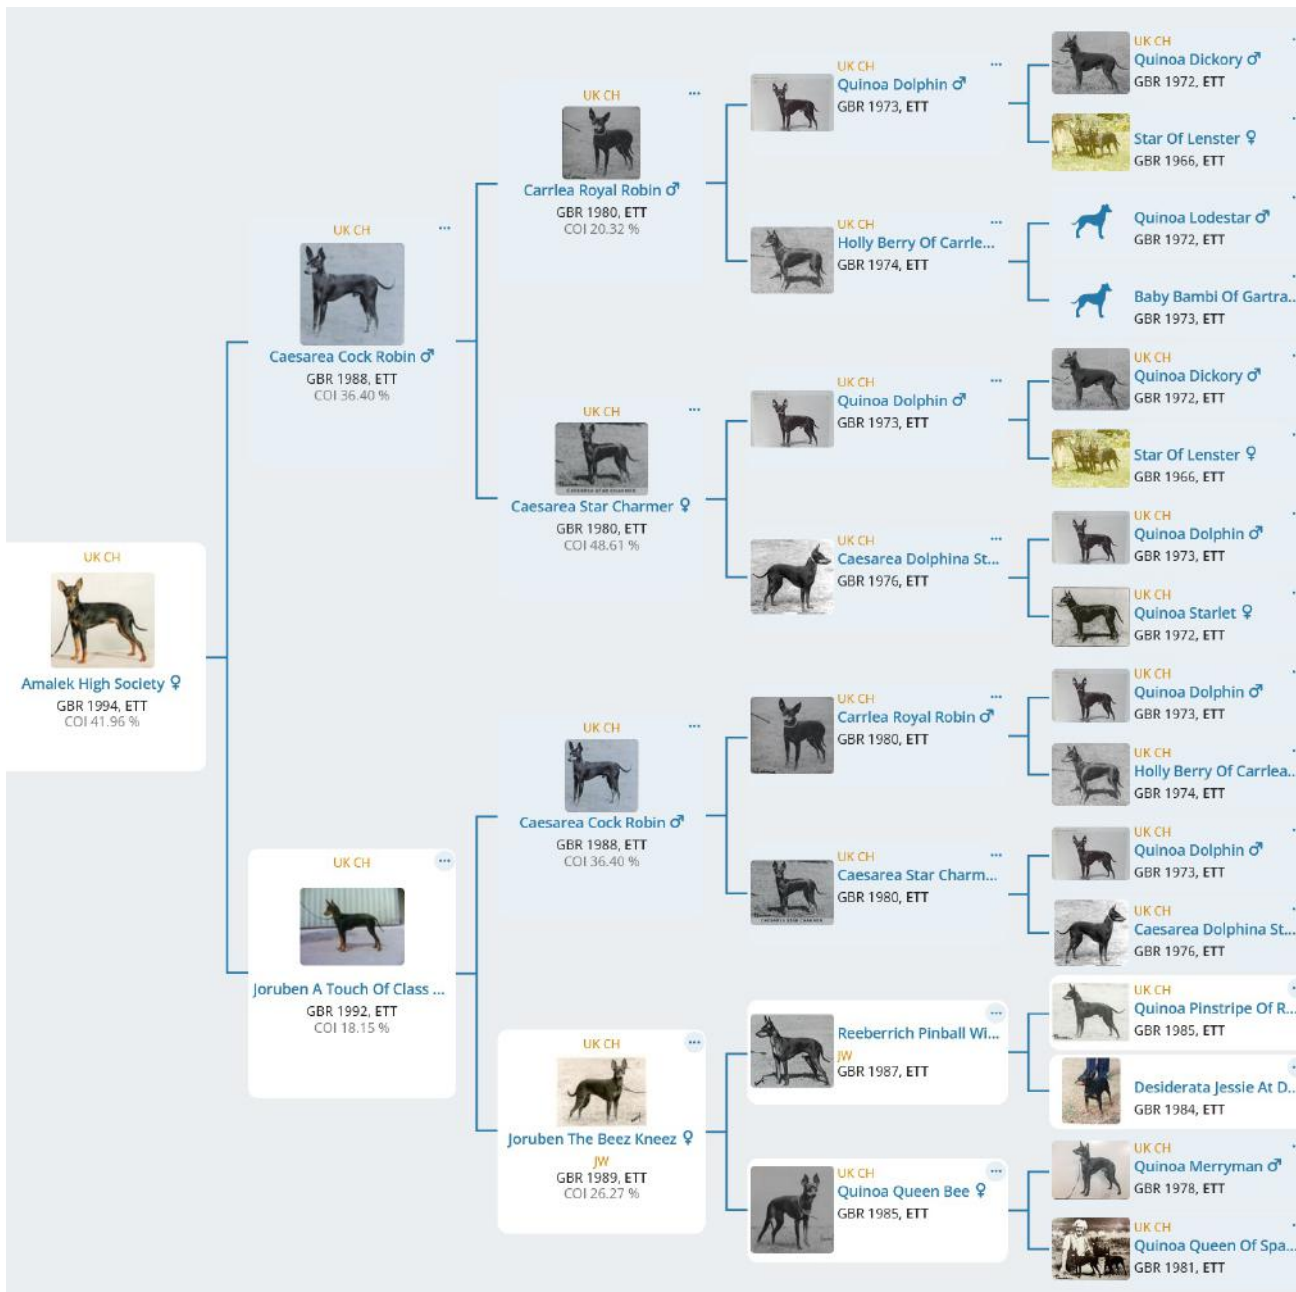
UK CH
Amalek High Society ♀
GBR 1994, ETT
COI 41.96 %

UK CH
Caesarea Cock Robin ♂
GBR 1988, ETT
COI 36.40 %

UK CH
Joruben A Touch Of Class ...
GBR 1992, ETT
COI 18.15 %

UK CH
Carrlea Royal Robin ♂
GBR 1980, ETT
COI 20.32 %

UK CH
Caesarea Star Charmer ♀
GBR 1980, ETT
COI 48.61 %

UK CH
Caesarea Cock Robin ♂
GBR 1988, ETT
COI 36.40 %

UK CH
Joruben The Beez Kneez ♀
JW
GBR 1989, ETT
COI 26.27 %

UK CH
Quinoa Dolphin ♂
GBR 1973, ETT

UK CH
Holly Berry Of Carrle...
GBR 1974, ETT

UK CH
Quinoa Dolphin ♂
GBR 1973, ETT

UK CH
Caesarea Dolphina St...
GBR 1976, ETT

UK CH
Carrlea Royal Robin ♂
GBR 1980, ETT

UK CH
Caesarea Star Charm...
GBR 1980, ETT

Reeberrich Pinball Wi...
JW
GBR 1987, ETT

UK CH
Quinoa Queen Bee ♀
GBR 1985, ETT

UK CH
Quinoa Dickory ♂
GBR 1972, ETT

Star Of Lenster ♀
GBR 1966, ETT

Quinoa Lodestar ♂
GBR 1972, ETT

Baby Bambi Of Gartra...
GBR 1973, ETT

UK CH
Quinoa Dickory ♂
GBR 1972, ETT

Star Of Lenster ♀
GBR 1966, ETT

UK CH
Quinoa Dolphin ♂
GBR 1973, ETT

UK CH
Quinoa Starlet ♀
GBR 1972, ETT

UK CH
Quinoa Dolphin ♂
GBR 1973, ETT

UK CH
Holly Berry Of Carrlea...
GBR 1974, ETT

UK CH
Quinoa Dolphin ♂
GBR 1973, ETT

UK CH
Caesarea Dolphina St...
GBR 1976, ETT

UK CH
Quinoa Pinstripe Of R...
GBR 1985, ETT

Desiderata Jessie At D...
GBR 1984, ETT

UK CH
Quinoa Merryman ♂
GBR 1978, ETT

UK CH
Quinoa Queen Of Spa...
GBR 1981, ETT